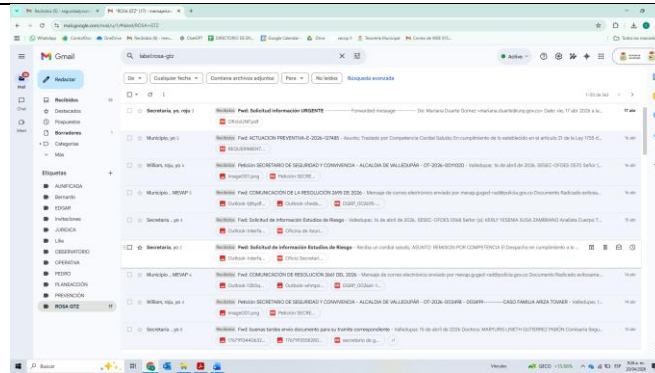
Recibidos (5) - seguridadyconv... × | M "ROSA GTZ" (17) - seguridadcon... × | +

mail.google.com/mail/u/1/#label/ROSA+GTZ

WhatsApp | ControlDoc | OneDrive | Recibidos (5) - lesen... | ChatGPT | DIRECTORIO DE EN... | Google Calendar | Drive | sitio y... | Tesorería Municipal | Correo de MSE ESC... | Todos los marcadores

Gmail | label:rosa-gtz | Activo

Redactar

Recibidos 18
Destacados
Pospuestos
Borradores 1
Categorías
Más

Etiquetas +
ALINFICADA
Bernardo
EDGAR
Invitaciones
JURIDICA
Lila
OBSERVATORIO
OPERATIVA
PEDRO
PLANEACIÓN
PREVENCIÓN
ROSA GTZ 17

De | Cualquier fecha | Contiene archivos adjuntos | Para | No leídos | Búsqueda avanzada

1-50 de 162

Secretaría, yo, roja 3 | Recibidos Fwd: Solicitud información URGENTE - ---------- Forwarded message --------- De: Mariana Duarte Gómez <mariana.duarte@ung.gov.co> Date: vie, 17 abr 2026 a la... | 17 abr
Oficio1NP.pdf

Municipio, yo 2 | Recibidos Fwd: ACTUACION PREVENTIVA-E-2026-127485 - Asunto: Traslado por Competencia Cordial Saludo: En cumplimiento de lo establecido en el artículo 21 de la Ley 1755 d... | 16 abr
REQUERIMIENT...

William, roja, yo 3 | Recibidos Petición SECRETARIO DE SEGURIDAD Y CONVIVENCIA - ALCALDÍA DE VALLEDUPAR - OT-2026-0011020 - Valledupar, 16 de abril de 2026, SESEC-OFCES 0570 Señor (... | 16 abr
image001.png | Petición SECRE...

Municipio, MEVAP 3 | Recibidos Fwd: COMUNICACIÓN DE LA RESOLUCIÓN 2699 DE 2026 - Mensaje de correo electrónico enviado por mevap.gaged-valli@policia.gov.co Documento Radicado enfoca... | 16 abr
Outlook-5dbpuff... | Outlook-uhede... | DGRP_002699...

Secretaría, yo 4 | Recibidos Fwd: Solicitud de información Estudios de Riesgo - Valledupar, 16 de abril de 2026, SESEC-OFCES 0568 Señor (a): KEILY YESENIA SUSA ZAMBRANO Analista Cuerpo T... | 16 abr
Outlook-Interfa... | Oficina de Asun...

Secretaría, yo 2 | Recibidos Fwd: Solicitud de información Estudios de Riesgo - Reciba un cordial saludo, ASUNTO: REMISIÓN POR COMPETENCIA El Despacho en cumplimiento a lo...
Outlook-Interfa... | Oficio Secretari...

Municipio, MEVAP 4 | Recibidos Fwd: COMUNICACIÓN DE LA RESOLUCIÓN 2661 DEL 2026 - Mensaje de correo electrónico enviado por mevap.gaged-valli@policia.gov.co Documento Radicado enfocame... | 16 abr
Outlook-10t0a... | Outlook-whmpa... | DGRP_002661...

William, roja, yo 3 | Recibidos Petición SECRETARIO DE SEGURIDAD Y CONVIVENCIA - ALCALDÍA DE VALLEDUPAR - OT-2026-0026418 - DG6493 ---------- CASO FAMILIA ARIZA TOVAER - Valledupar, ... | 16 abr
image001.png | Petición SECRE...

Secretaría, yo 4 | Recibidos Fwd: Buenas tardes envío documento para su tramite correspondiente - Valledupar, 15 de abril de 2026. Doctora: MARYURIS LINETH GUTIERREZ PABON Comisaría Segu... | 16 abr
17671P0440632... | 17671P0308200... | secretaría de g...

Buscar | Veredes | GECO +13,55% | 9:36 a.m. 20/04/2026